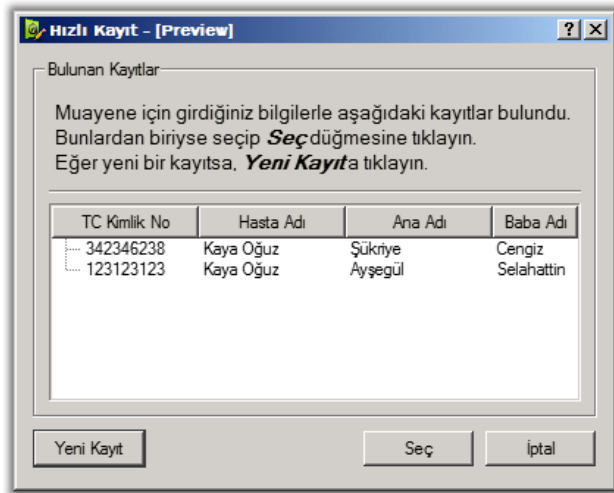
Hızlı Kayıt - [Preview]

?

X

Bulunan Kayıtlar

Muayene için girdiğiniz bilgilerle aşağıdaki kayıtlar bulundu. Bunlardan biriyse seçip ***Seç*** düğmesine tıklayın. Eğer yeni bir kayıtsa, ***Yeni Kayıt***'a tıklayın.

| TC Kimlik No | Hasta Adı | Ana Adı | Baba Adı |
|---|---|---|---|
| 342346238 | Kaya Oğuz | Şükriye | Cengiz |
| 123123123 | Kaya Oğuz | Ayşegül | Selahattin |

Yeni Kayıt

Seç

İptal